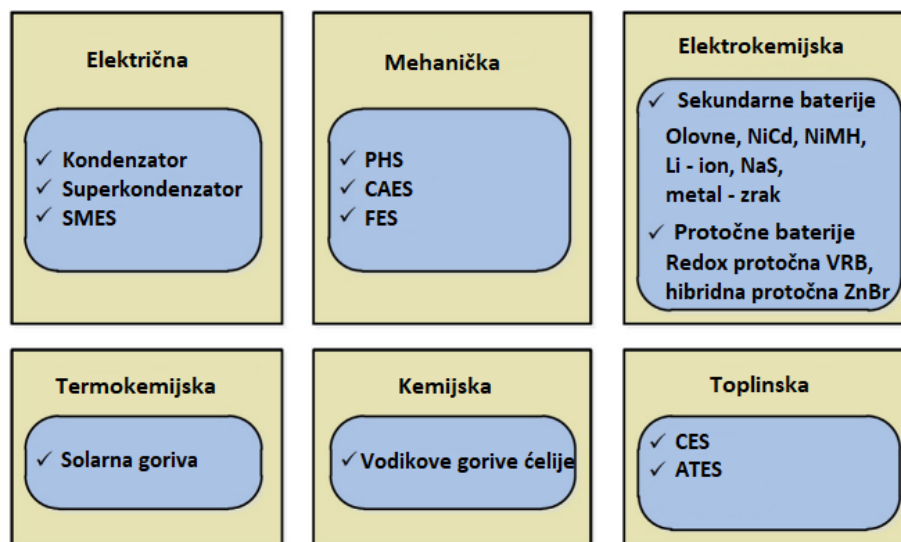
Električna

✓ Kondenzator
✓ Superkondenzator
✓ SMES

Mehanička

✓ PHS
✓ CAES
✓ FES

Elektrokemijska

✓ Sekundarne baterije
Olovne, NiCd, NiMH, Li - ion, NaS, metal - zrak

✓ Protočne baterije
Redox protočna VRB, hibridna protočna ZnBr

Termokemijska

✓ Solarna goriva

Kemijska

✓ Vodikove gorive ćelije

Toplinska

✓ CES
✓ ATES